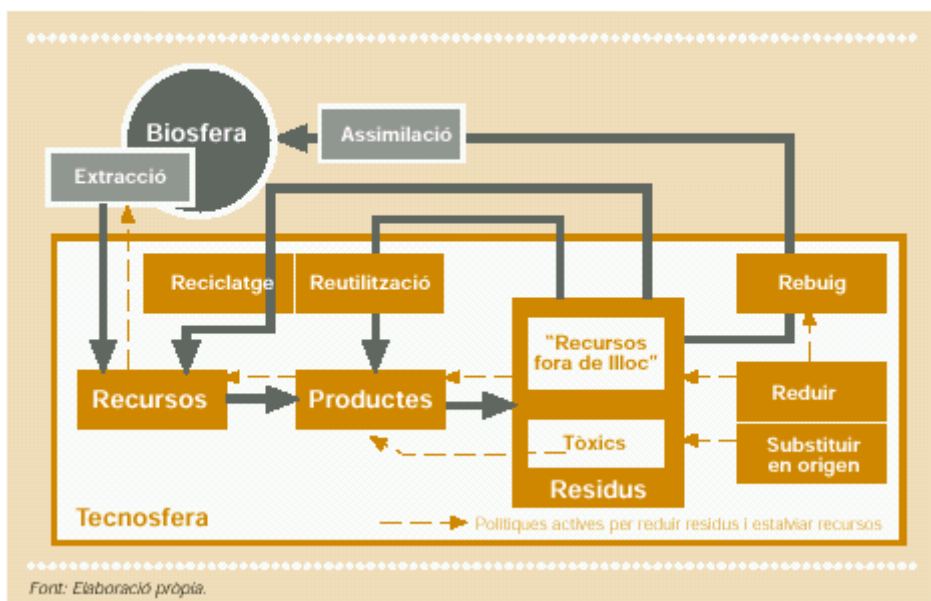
Biosfera

Assimilació

Extracció

Reciclatge

Reutilització

Rebuig

"Recursos fora de lloc"

Recursos

Productes

Reduir

Tòxics

Substituir en origen

Residus

Tecnosfera

Polítiques actives per reduir residus i estalviar recursos

Font: Elaboració pròpia.